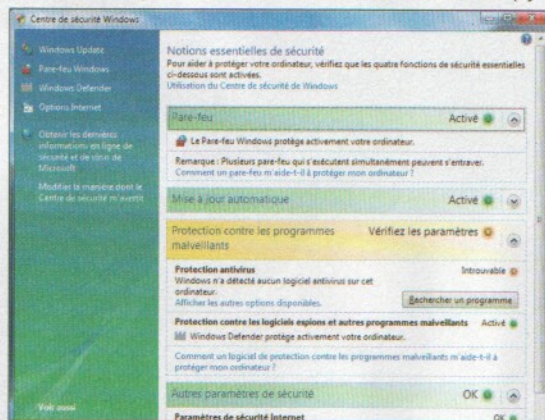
Centre de sécurité Windows

Windows Update
Pare-feu Windows
Windows Defender
Options Internet

Obtenir les derniers informations en ligne de sécurité et de virus de Microsoft

Modifier la manière dont le Centre de sécurité m'avertit

Voir aussi

Notions essentielles de sécurité
Pour aider à protéger votre ordinateur, vérifiez que les quatre fonctions de sécurité essentielles ci-dessous sont activées.
Utilisation du Centre de sécurité de Windows

Pare-feu
Activé

Le Pare-feu Windows protège activement votre ordinateur.

Remarque : Plusieurs pare-feu qui s'exécutent simultanément peuvent s'entraver.
Comment un pare-feu m'aide-t-il à protéger mon ordinateur ?

Mise à jour automatique
Activé

Protection contre les programmes malveillants
Vérifiez les paramètres

Protection antivirus
Introuvable
Windows n'a détecté aucun logiciel antivirus sur cet ordinateur.
Afficher les autres options disponibles.
Rechercher un programme

Protection contre les logiciels espions et autres programmes malveillants
Activé
Windows Defender protège activement votre ordinateur.

Comment un logiciel de protection contre les programmes malveillants m'aide-t-il à protéger mon ordinateur ?

Autres paramètres de sécurité
OK

Paramètres de sécurité Internet
OK